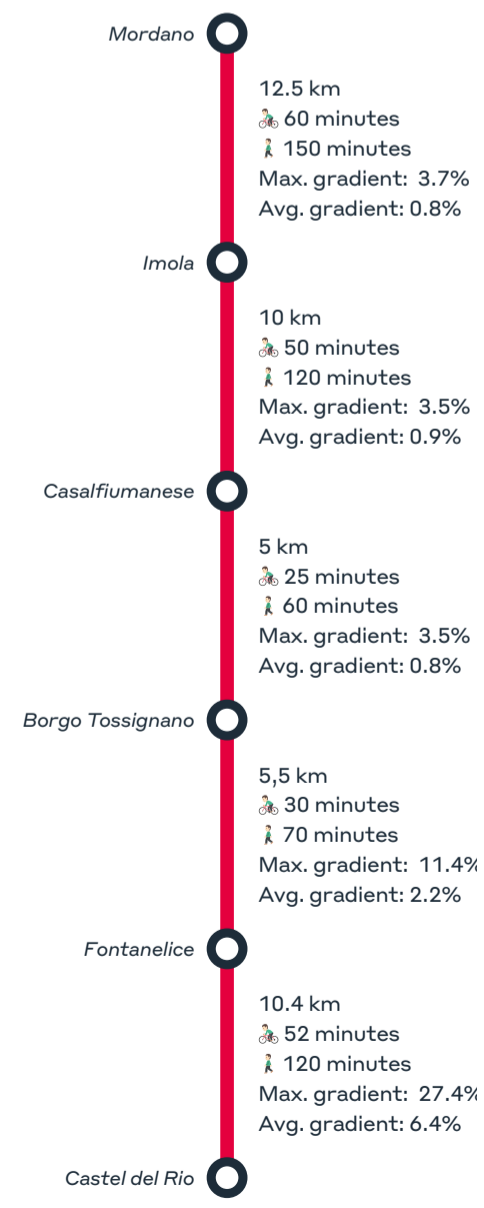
Mordano

12.5 km
60 minutes
150 minutes
Max. gradient: 3.7%
Avg. gradient: 0.8%

Imola

10 km
50 minutes
120 minutes
Max. gradient: 3.5%
Avg. gradient: 0.9%

Casalfiumanese

5 km
25 minutes
60 minutes
Max. gradient: 3.5%
Avg. gradient: 0.8%

Borgo Tossignano

5,5 km
30 minutes
70 minutes
Max. gradient: 11.4%
Avg. gradient: 2.2%

Fontanelice

10.4 km
52 minutes
120 minutes
Max. gradient: 27.4%
Avg. gradient: 6.4%

Castel del Rio